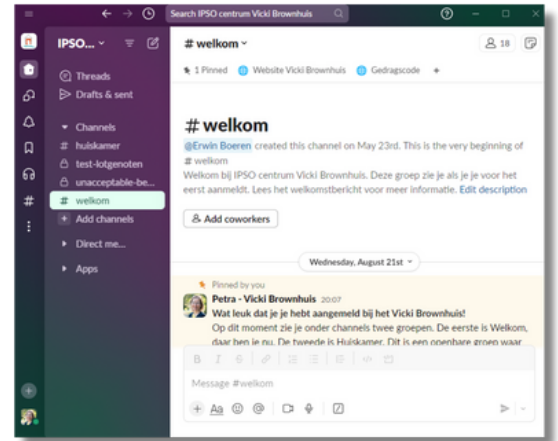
Search IPSO centrum Vicki Brownhuis

IPSO...

Threads
Drafts & sent

Channels
# huiskamer
test-lotgenoten
unacceptable-be...
# welkom
+ Add channels

Direct me...

Apps

# welkom

18

1 Pinned   Website Vicki Brownhuis   Gedragscode   +

# welkom

@Erwin Boeren created this channel on May 23rd. This is the very beginning of # welkom
Welkom bij IPSO centrum Vicki Brownhuis. Deze groep zie je als je je voor het eerst aanmeldt. Lees het welkomstbericht voor meer informatie. Edit description

Add coworkers

Wednesday, August 21st

Pinned by you
Petra - Vicki Brownhuis 20:07
Wat leuk dat je je hebt aangemeld bij het Vicki Brownhuis!
Op dit moment zie je onder channels twee groepen. De eerste is Welkom, daar ben je nu. De tweede is Huiskamer. Dit is een openbare groep waar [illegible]

Message #welkom